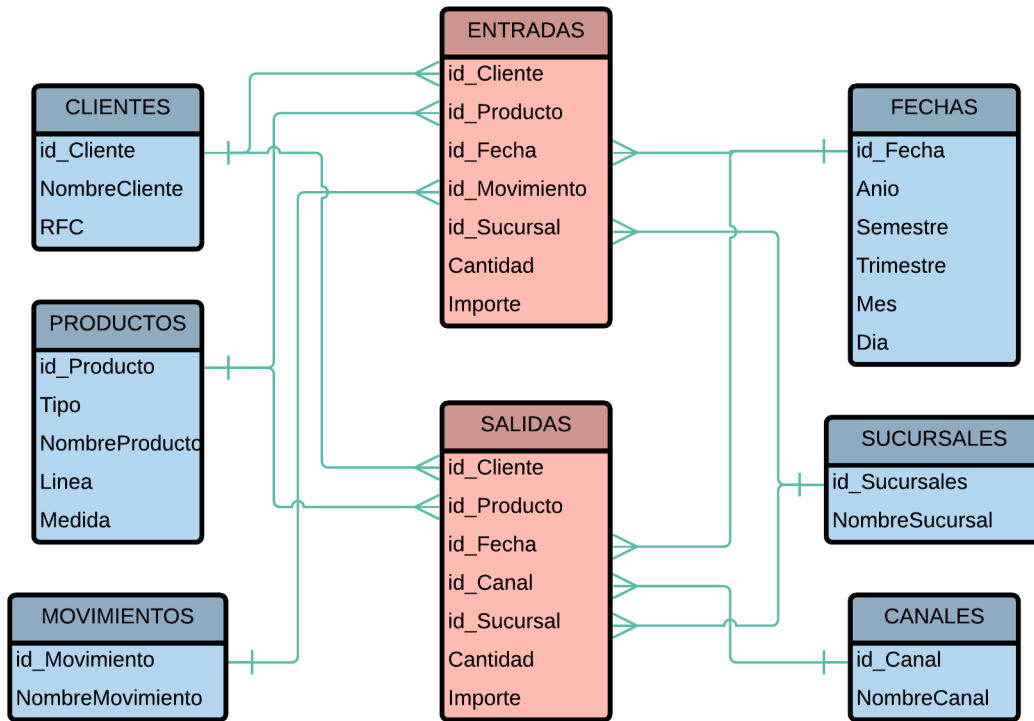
ENTRADAS
id_Cliente
id_Producto
id_Fecha
id_Movimiento
id_Sucursal
Cantidad
Importe

CLIENTES
id_Cliente
NombreCliente
RFC

FECHAS
id_Fecha
Anio
Semestre
Trimestre
Mes
Dia

PRODUCTOS
id_Producto
Tipo
NombreProducto
Linea
Medida

SALIDAS
id_Cliente
id_Producto
id_Fecha
id_Canal
id_Sucursal
Cantidad
Importe

SUCURSALES
id_Sucursales
NombreSucursal

MOVIMIENTOS
id_Movimiento
NombreMovimiento

CANALES
id_Canal
NombreCanal